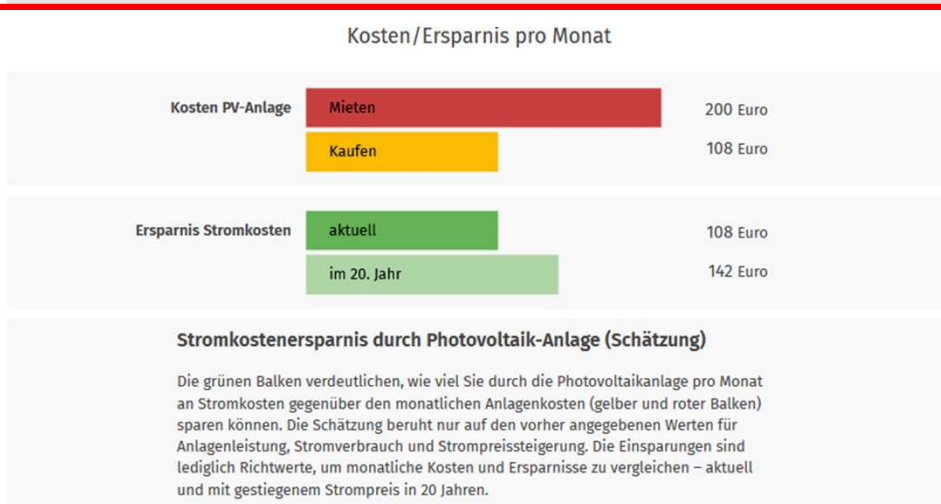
Kosten/Ersparnis pro Monat

| | | |
|---|---|---|
| Kosten PV-Anlage | Mieten | 200 Euro |
| | Kaufen | 108 Euro |
| Ersparnis Stromkosten | aktuell | 108 Euro |
| | im 20. Jahr | 142 Euro |

Stromkostenersparnis durch Photovoltaik-Anlage (Schätzung)

Die grünen Balken verdeutlichen, wie viel Sie durch die Photovoltaikanlage pro Monat an Stromkosten gegenüber den monatlichen Anlagenkosten (gelber und roter Balken) sparen können. Die Schätzung beruht nur auf den vorher angegebenen Werten für Anlagenleistung, Stromverbrauch und Strompreissteigerung. Die Einsparungen sind lediglich Richtwerte, um monatliche Kosten und Ersparnisse zu vergleichen – aktuell und mit gestiegenem Strompreis in 20 Jahren.